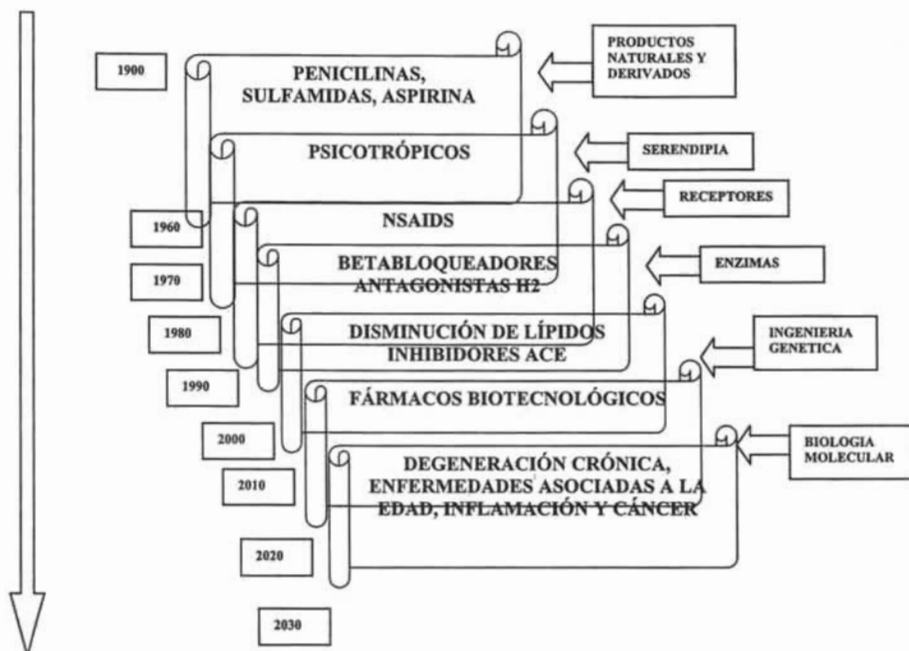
1900

PENICILINAS, SULFAMIDAS, ASPIRINA

PRODUCTOS NATURALES Y DERIVADOS

PSICOTRÓPICOS

SERENDIPIA

NSAIDS

RECEPTORES

1960

BETABLOQUEADORES ANTAGONISTAS H2

ENZIMAS

1970

1980

DISMINUCIÓN DE LÍPIDOS INHIBIDORES ACE

INGENIERIA GENETICA

1990

FÁRMACOS BIOTECNOLÓGICOS

2000

BIOLOGIA MOLECULAR

2010

DEGENERACIÓN CRÓNICA, ENFERMEDADES ASOCIADAS A LA EDAD, INFLAMACIÓN Y CÁNCER

2020

2030